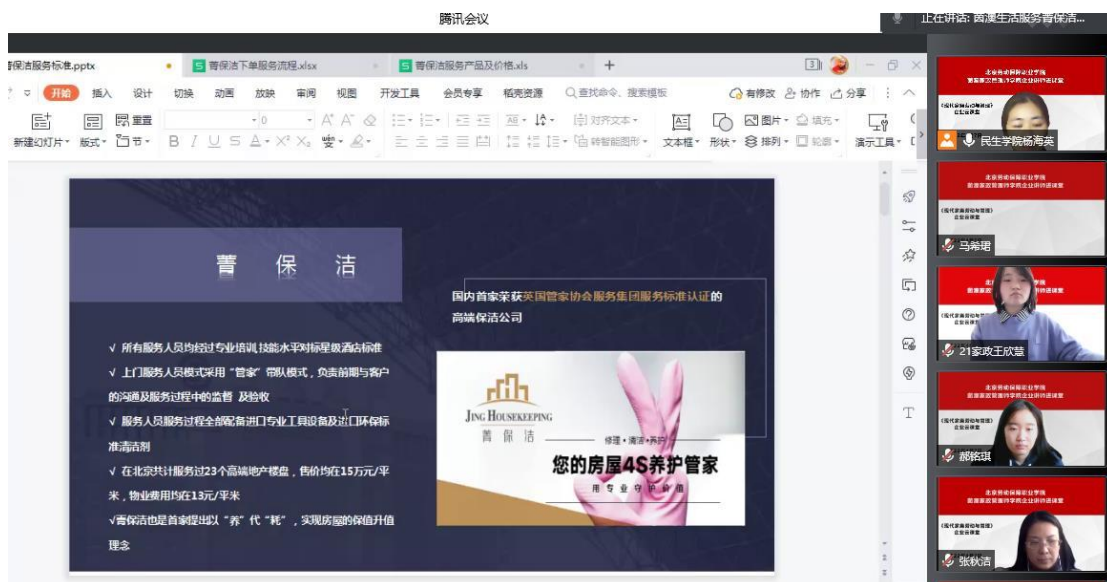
腾讯会议

正在讲话: 菁澳生活服务菁保洁...

菁保洁服务标准.pptx

菁保洁下单服务流程.xlsx

菁保洁服务产品及价格.xls

开始 插入 设计 切换 动画 放映 审阅 视图 开发工具 会员专享 稻壳资源 查找命令、搜索模板 有修改 协作 分享

新建幻灯片 版式 节 重置 对齐文本 转智能图形 文本框 形状 排列 图片 填充 轮廓 演示工具

菁 保 洁

国内首家荣获英国管家协会服务集团服务标准认证的高端保洁公司

√ 所有服务人员均经过专业培训,技能水平对标星级酒店标准

√ 上门服务人员模式采用"管家"带队模式,负责前期与客户的沟通及服务过程中的监督 及验收

√ 服务人员服务过程全部配备进口专业工具设备及进口环保标准清洁剂

√ 在北京共计服务过23个高端地产楼盘,售价均在15万元/平米,物业费用均在13元/平米

√菁保洁也是首家提出以"养"代"耗",实现房屋的保值升值理念

JING HOUSEKEEPING

菁 保 洁

修理·清洁·养护

您的房屋4S养护管家

用专业守护价值

民生学院杨海英

马希珺

21家政王欣慧

郝铭琪

张秋洁